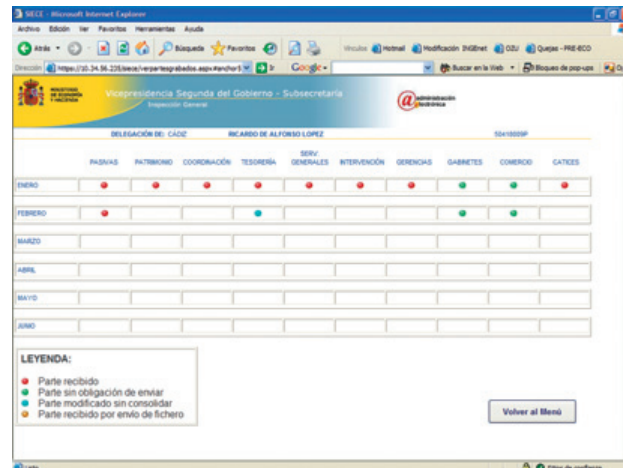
SIECE - Microsoft Internet Explorer

Archivo Edición Ver Favoritos Herramientas Ayuda

Atrás Búsqueda Favoritos

Vínculos Hotmail Modificación INGEnet OZU Quejas - PRE-ECO

Dirección https://10.34.56.235/siece/verpartesgrabados.aspx#anchor5 Ir Google Buscar en la Web Bloqueo de pop-ups

MINISTERIO DE ECONOMÍA Y HACIENDA

Vicepresidencia Segunda del Gobierno - Subsecretaría
Inspección General

administración electrónica

DELEGACIÓN DE: CÁDIZ RICARDO DE ALFONSO LOPEZ 50410009P

| | PASIVAS | PATRIMONIO | COORDINACIÓN | TESORERÍA | SERV. GENERALES | INTERVENCIÓN | GERENCIAS | GABINETES | COMERCIO | CATICES |
|---|---|---|---|---|---|---|---|---|---|---|
| ENERO | | | | | | | | | | |
| FEBRERO | | | | | | | | | | |
| MARZO | | | | | | | | | | |
| ABRIL | | | | | | | | | | |
| MAYO | | | | | | | | | | |
| JUNIO | | | | | | | | | | |

LEYENDA:
Parte recibido
Parte sin obligación de enviar
Parte modificado sin consolidar
Parte recibido por envío de fichero

Volver al Menú

Listo

Sitios de confianza